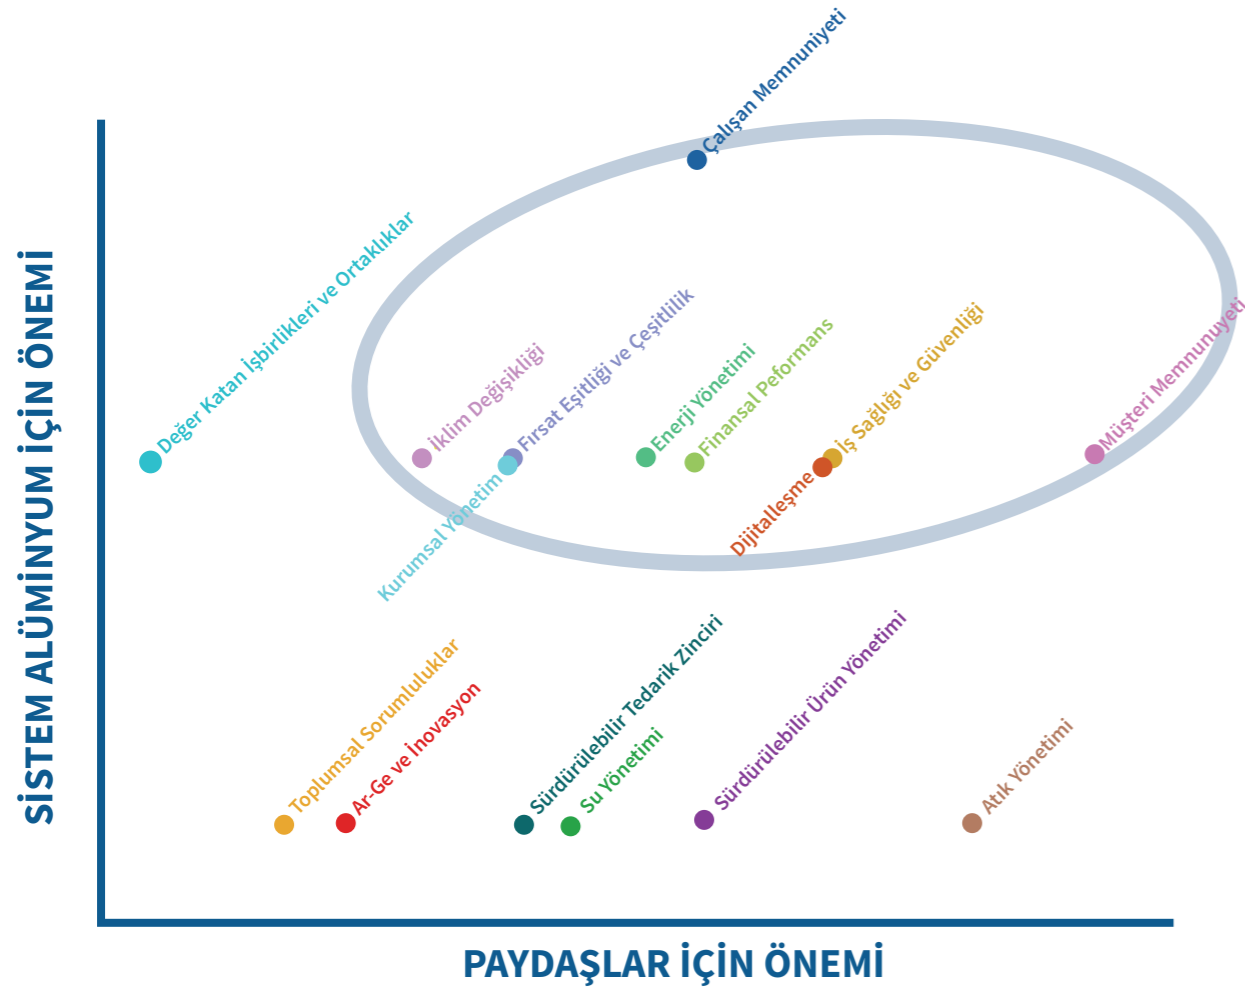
SİSTEM ALÜMİNYUM İÇİN ÖNEMİ

Çalışan Memnuniyeti

Değer Katan İşbirlikleri ve Ortaklıklar

İklim Değişikliği

Fırsat Eşitliği ve Çeşitlilik

Enerji Yönetimi

Finansal Peformans

İş Sağlığı ve Güvenliği

Müşteri Memnuniyeti

Kurumsal Yönetim

Dijitalleşme

Toplumsal Sorumluluklar

Ar-Ge ve İnovasyon

Sürdürülebilir Tedarik Zinciri

Su Yönetimi

Sürdürülebilir Ürün Yönetimi

Atık Yönetimi

PAYDAŞLAR İÇİN ÖNEMİ